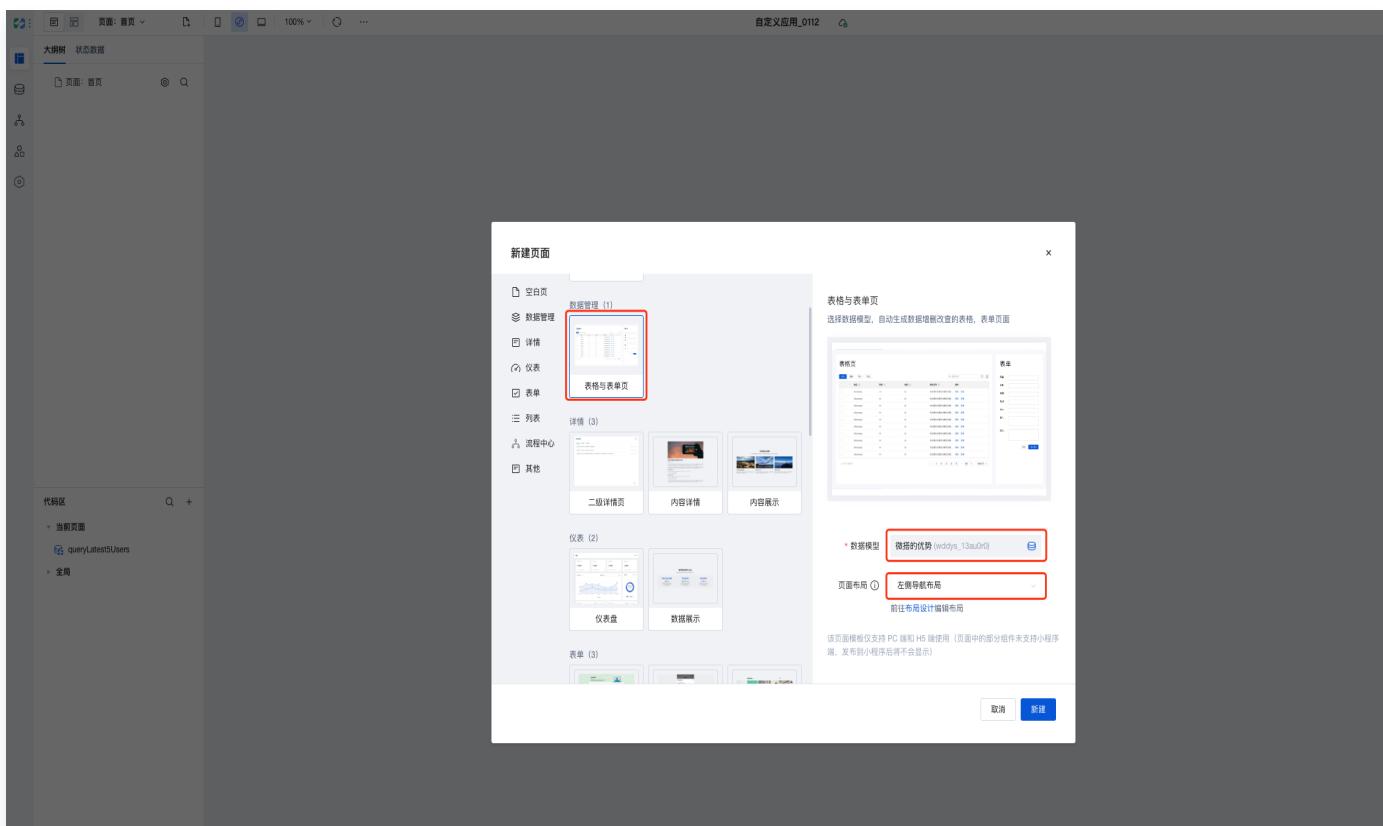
页面：首页
100%
自定义应用_0112

大纲树 状态数据

页面：首页

代码区

当前页面

queryLatest5Users

全局

新建页面

空白页

数据管理

详情

仪表

表单

列表

流程中心

其他

数据管理（1）

表格与表单页

详情（3）

二级详情页

内容详情

内容展示

仪表（2）

仪表盘

数据展示

表单（3）

表格与表单页

选择数据模型，自动生成数据增删改查的表格，表单页面

表格页

表单

* 数据模型 微搭的优势 (wddys_13au0r0)

页面布局 ⓘ 左侧导航布局

前往布局设计编辑布局

该页面模板仅支持 PC 端和 H5 端使用（页面中的部分组件未支持小程序端，发布到小程序后将不会显示）

取消

新建